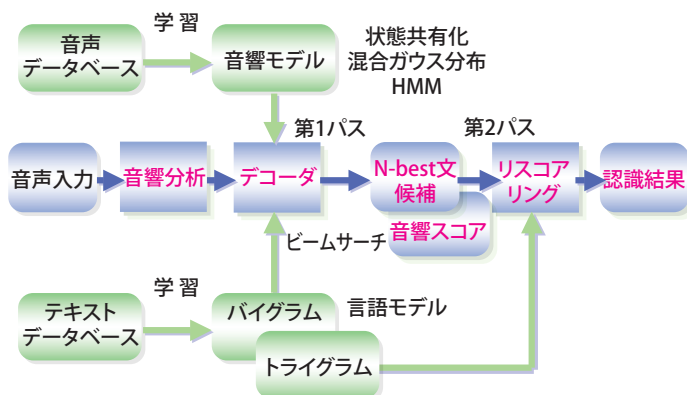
学 習

音声
データベース

音響モデル

状態共有化
混合ガウス分布
HMM

第1パス

第2パス

音声入力

音響分析

デコーダ

N-best文
候補

音響スコア

リスコア
リング

認識結果

ビームサーチ

学 習

テキスト
データベース

バイグラム

言語モデル

トライグラム